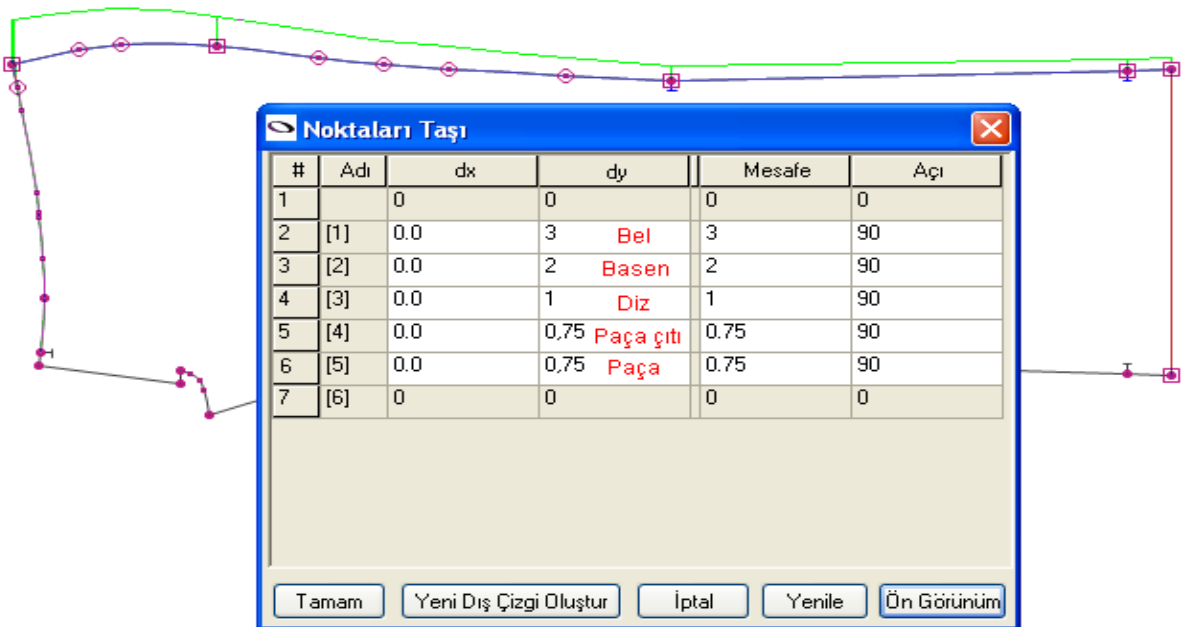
Noktaları Taşı

| # | Adı | dx | dy | Mesafe | Açı |
|---|---|---|---|---|---|
| 1 | | 0 | 0 | 0 | 0 |
| 2 | [1] | 0.0 | 3 Bel | 3 | 90 |
| 3 | [2] | 0.0 | 2 Basen | 2 | 90 |
| 4 | [3] | 0.0 | 1 Diz | 1 | 90 |
| 5 | [4] | 0.0 | 0,75 Paça çıtı | 0.75 | 90 |
| 6 | [5] | 0.0 | 0,75 Paça | 0.75 | 90 |
| 7 | [6] | 0 | 0 | 0 | 0 |

Tamam
Yeni Dış Çizgi Oluştur
İptal
Yenile
Ön Görünüm